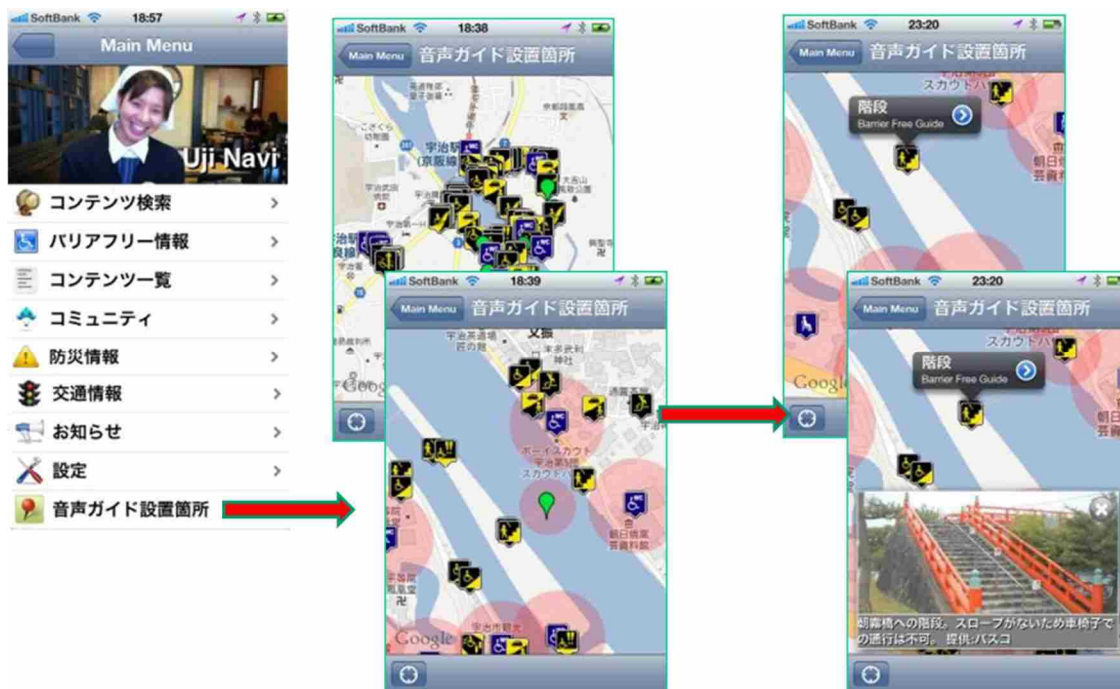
SoftBank 18:57

Main Menu

Uji Navi

コンテンツ検索

バリアフリー情報

コンテンツ一覧

コミュニティ

防災情報

交通情報

お知らせ

設定

音声ガイド設置箇所

SoftBank 18:38

Main Menu 音声ガイド設置箇所

SoftBank 18:39

Main Menu 音声ガイド設置箇所

Google

SoftBank 23:20

Main Menu 音声ガイド設置箇所

階段

Barrier Free Guide

Google

SoftBank 23:20

Main Menu 音声ガイド設置箇所

階段

Barrier Free Guide

朝霧橋への階段。スロープがないため車椅子での通行は不可。 提供:パスコ